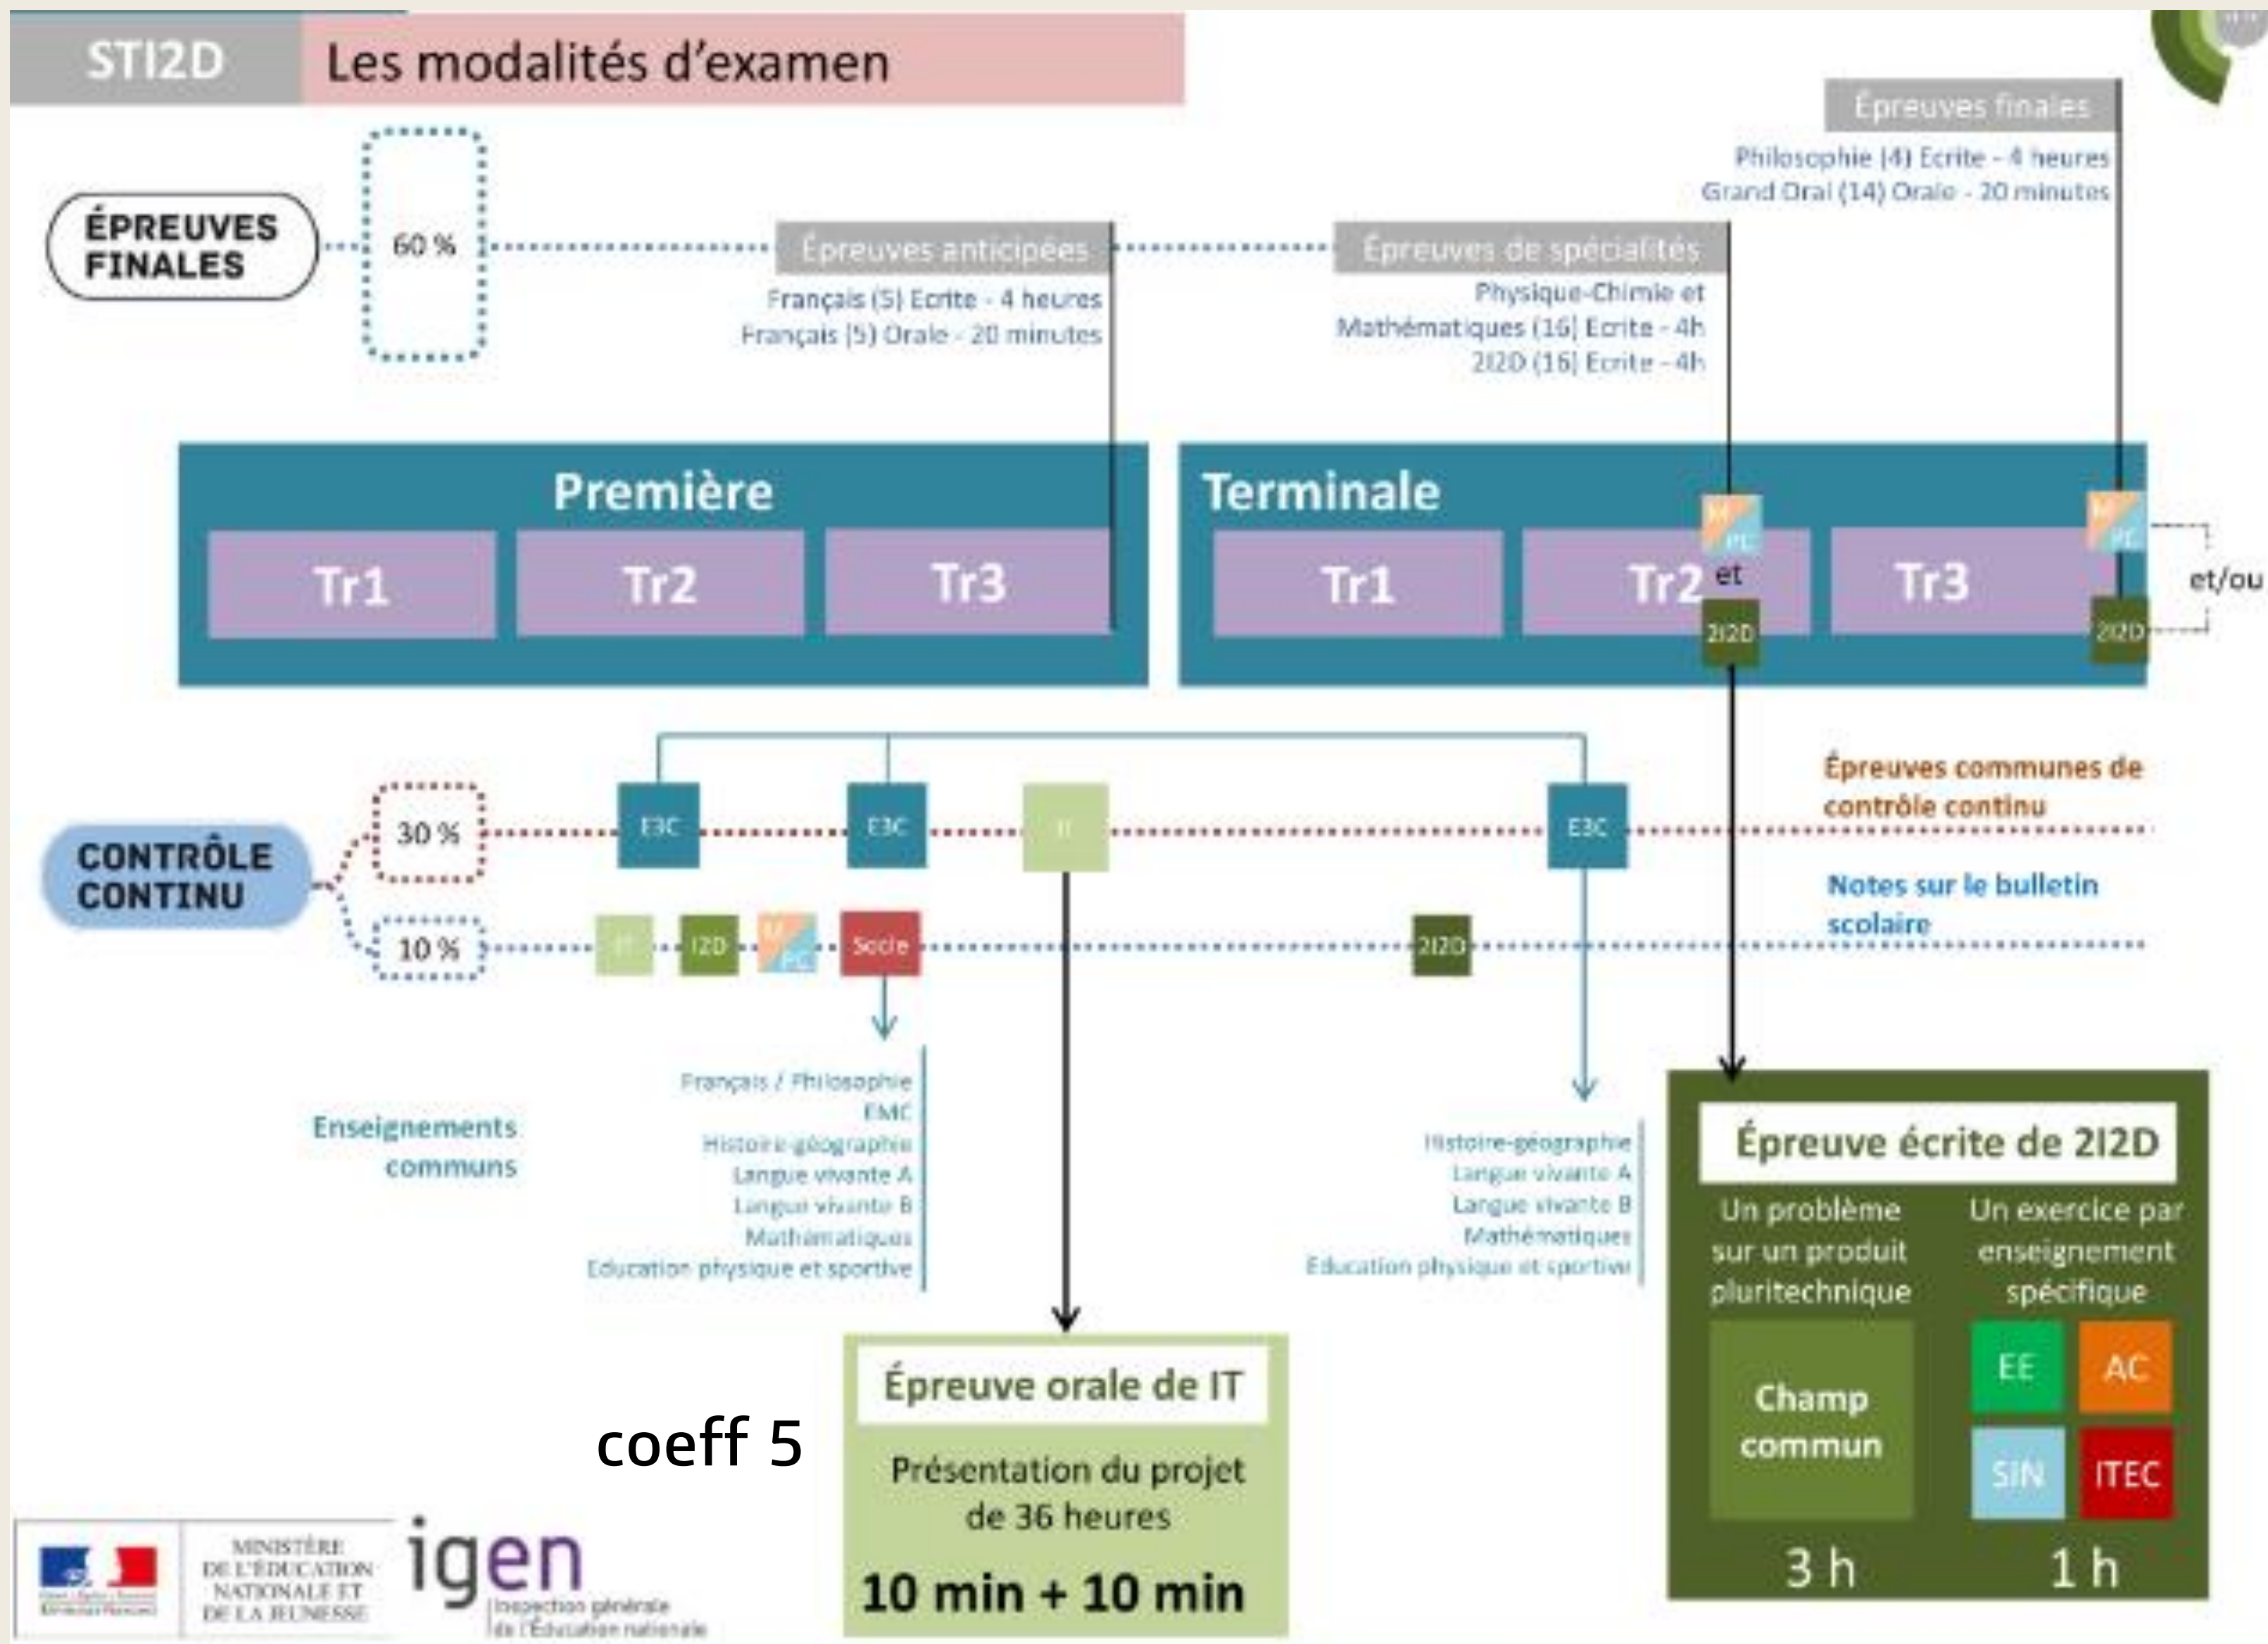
STI2D Les modalités d'examen

Épreuves finales
Philosophie (4) Ecrite - 4 heures
Grand Oral (14) Orale - 20 minutes

ÉPREUVES FINALES

60 %

Épreuves anticipées
Français (5) Ecrite - 4 heures
Français (5) Orale - 20 minutes

Épreuves de spécialités
Physique-Chimie et Mathématiques (16) Ecrite - 4h
2I2D (16) Ecrite - 4h

Première
Tr1 Tr2 Tr3

Terminale
Tr1 Tr2 Tr3

M PC et 2I2D
M PC 2I2D et/ou

Épreuves communes de contrôle continu

CONTRÔLE CONTINU

30 %
E3C E3C IT E3C

Notes sur le bulletin scolaire

10 %
IT I2D M PC Socle 2I2D

Enseignements communs

Français / Philosophie
EMC
Histoire-géographie
Langue vivante A
Langue vivante B
Mathématiques
Education physique et sportive

Histoire-géographie
Langue vivante A
Langue vivante B
Mathématiques
Education physique et sportive

Épreuve écrite de 2I2D
Un problème sur un produit pluritechnique
Un exercice par enseignement spécifique
Champ commun
EE AC SIN ITEC
3 h 1 h

coeff 5

Épreuve orale de IT
Présentation du projet de 36 heures
10 min + 10 min

MINISTÈRE DE L'ÉDUCATION NATIONALE ET DE LA JEUNESSE
igen
Inspection générale de l'Éducation nationale